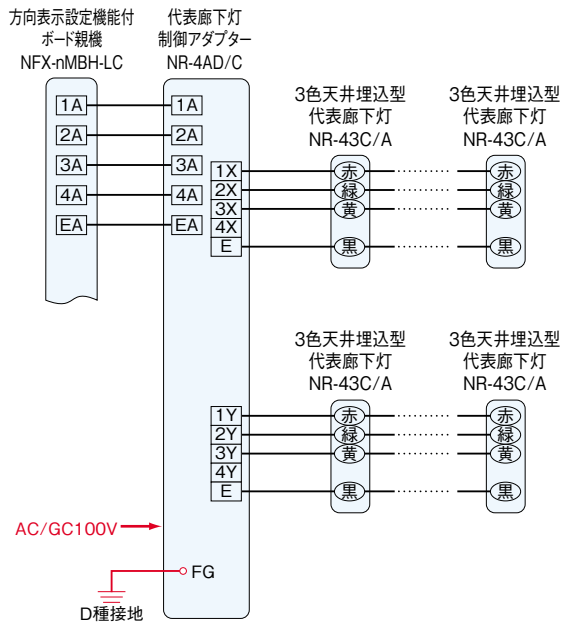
方向表示設定機能付
ボード親機
NFX-nMBH-LC

代表廊下灯
制御アダプター
NR-4AD/C

1A
2A
3A
4A
EA

1A
2A
3A
4A
EA

1X
2X
3X
4X
E

3色天井埋込型
代表廊下灯
NR-43C/A

赤
緑
黄
黒

3色天井埋込型
代表廊下灯
NR-43C/A

赤
緑
黄
黒

1Y
2Y
3Y
4Y
E

3色天井埋込型
代表廊下灯
NR-43C/A

赤
緑
黄
黒

3色天井埋込型
代表廊下灯
NR-43C/A

赤
緑
黄
黒

AC/GC100V

FG

D種接地